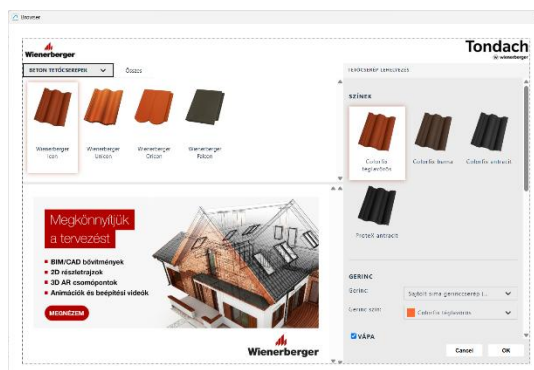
Browser

Wienerberger

Tondach
by wienerberger

BETON TETŐCSEREPEK

Összes

Wienerberger Icon

Wienerberger Unicon

Wienerberger Orion

Wienerberger Falcon

Megkönnyítjük a tervezést

BIM/CAD bővítmények
2D részletrajzok
3D AR csomópontok
Animációk és beépítési videók

MEGNÉZEM

Wienerberger

TETŐCSEREP BEÁLLÍTÁSOK

SZÍNEK

Colorfix téglavörös

Colorfix barna

Colorfix antracit

ProteX antracit

GERINC

Gerinc:
Sajtolt sima gerinccserep (...

Gerinc szín:
Colorfix téglavörös

VÁPA

Cancel

OK